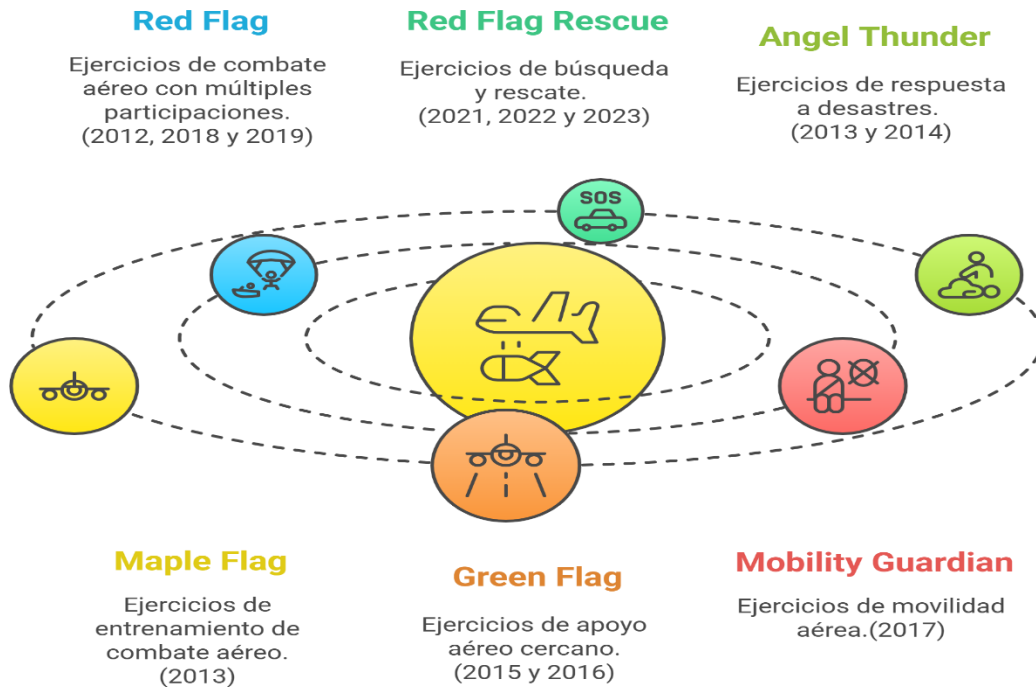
Red Flag

Ejercicios de combate aéreo con múltiples participaciones. (2012, 2018 y 2019)

Red Flag Rescue

Ejercicios de búsqueda y rescate. (2021, 2022 y 2023)

Angel Thunder

Ejercicios de respuesta a desastres. (2013 y 2014)

SOS

Maple Flag

Ejercicios de entrenamiento de combate aéreo. (2013)

Green Flag

Ejercicios de apoyo aéreo cercano. (2015 y 2016)

Mobility Guardian

Ejercicios de movilidad aérea.(2017)